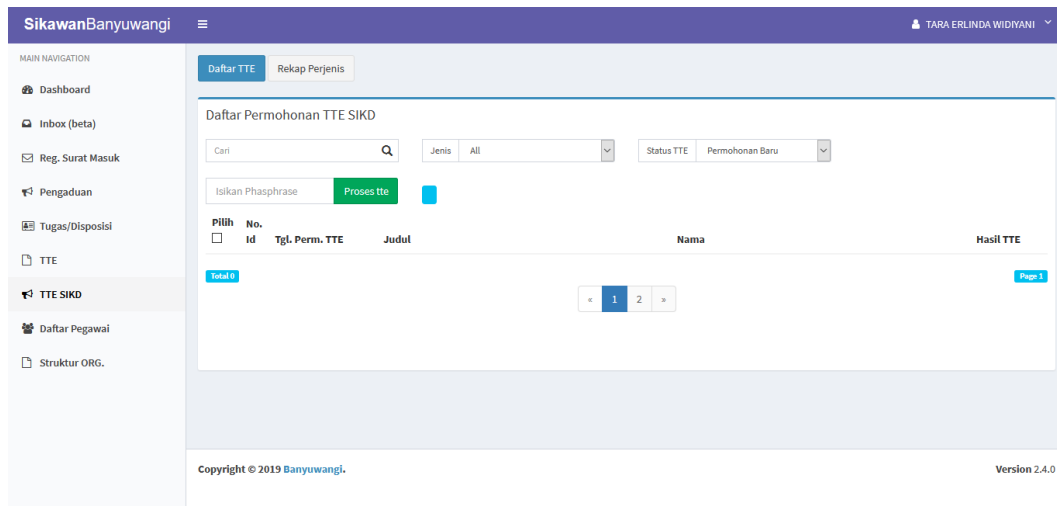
SikawanBanyuwangi ≡ TARA ERLINDA WIDIYANI

MAIN NAVIGATION
Dashboard
Inbox (beta)
Reg. Surat Masuk
Pengaduan
Tugas/Disposisi
TTE
TTE SIKD
Daftar Pegawai
Struktur ORG.

Daftar TTE | Rekap Perjenis

Daftar Permohonan TTE SIKD

Cari | Jenis All | Status TTE Permohonan Baru

Isikan Phasphrase | Proses tte

| Pilih | No. Id | Tgl. Perm. TTE | Judul | Nama | Hasil TTE |
|---|---|---|---|---|---|

Total 0 | Page 1

« 1 2 »

Copyright © 2019 Banyuwangi.

Version 2.4.0